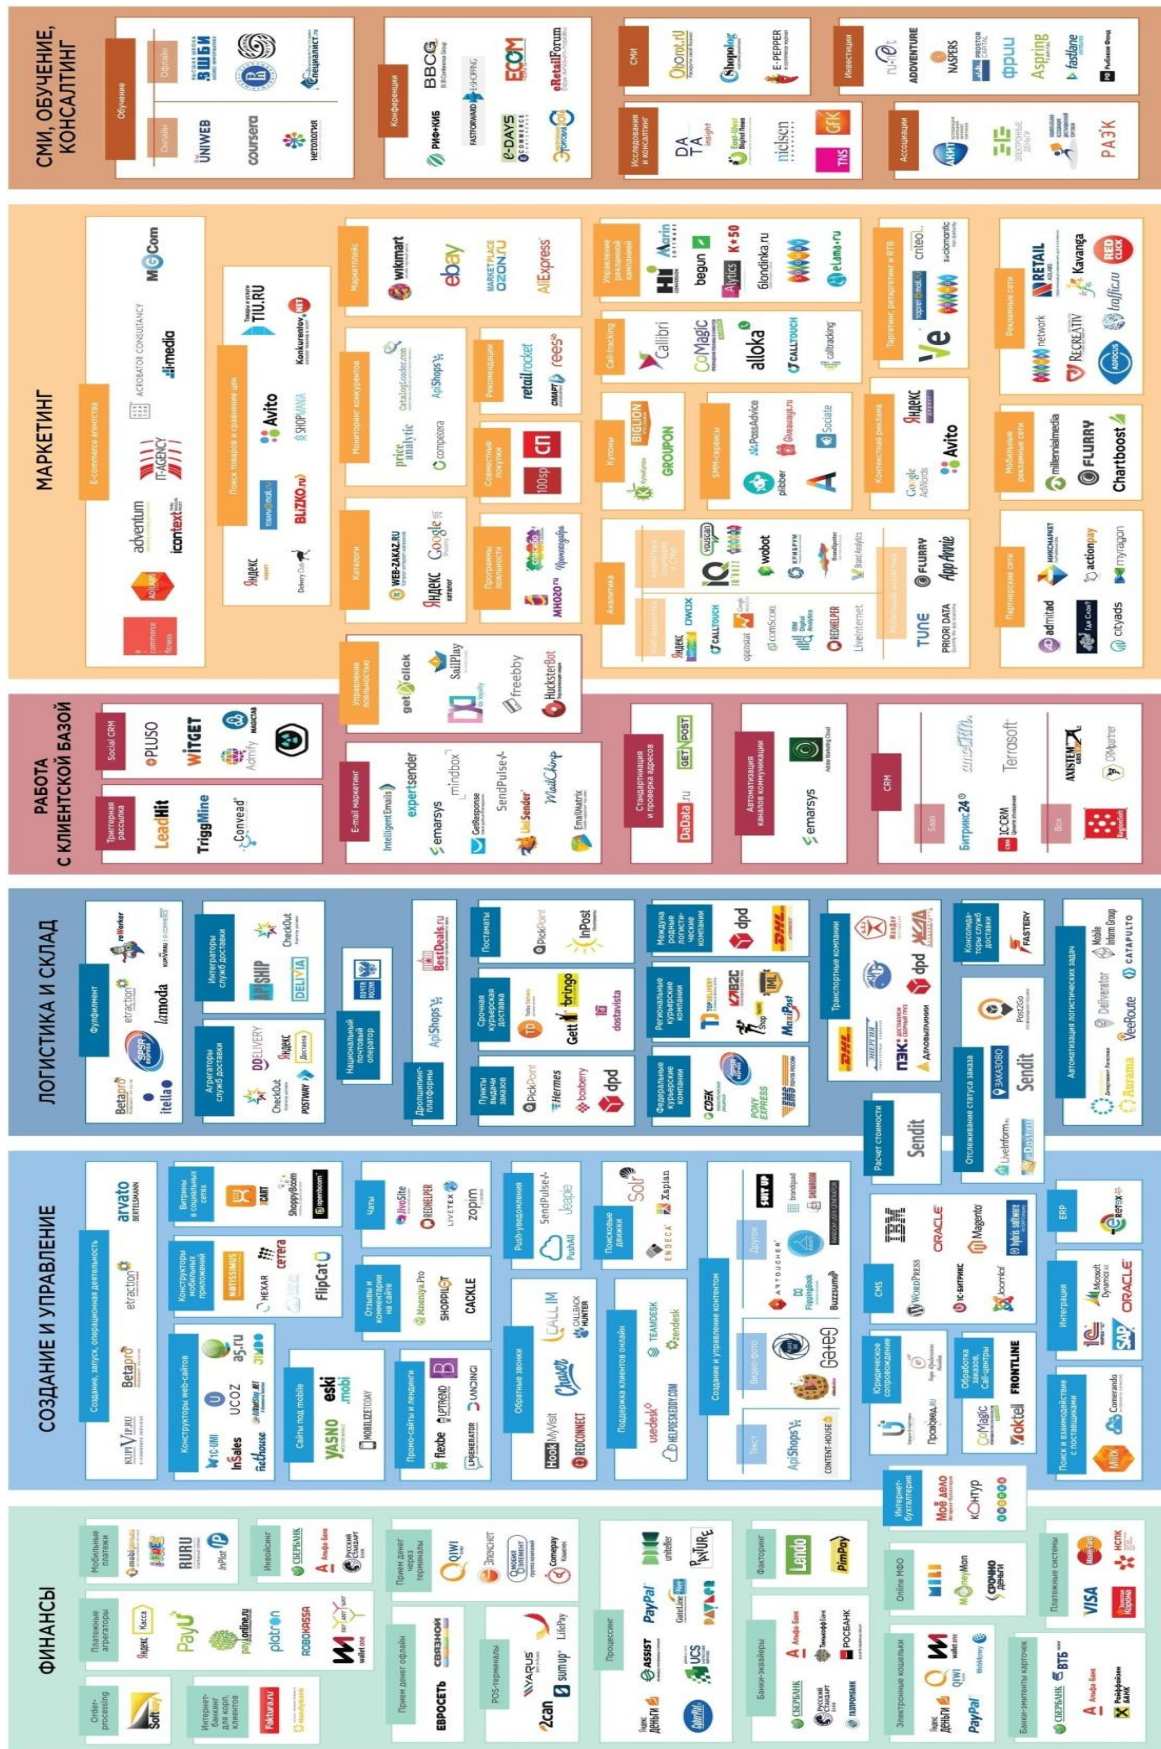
СМИ, ОБУЧЕНИЕ, КОНСАЛТИНГ

Обучение
Офлайн
Онлайн
Высшая школа бизнес-информатики ВШБИ
Специалист.ru
UNIWEB
coursera
НЕТОЛОГИЯ

Конференции
BBCG
РИФ+КИБ
FASTFORWARD
E-SHOPPING
E-DAYS
ECOM
eRetailForum

СМИ
Oborot.ru
Shopolog
E-PEPPER

Исследования и консалтинг
DATA insight
East-West Digital News
nielsen
GfK
TNS

Инвестиции
ru-net
ADDVENTURE
NASPERS
PROSTOR CAPITAL
ФРИИ
Aspiring
fastlane
Рыбаков Фонд

Ассоциации
АКИТ
РАЭК

МАРКЕТИНГ

E-commerce агентства
MGCom
ACROBATOR CONSULTANCY
i-media
IT-AGENCY
adventum
icontext
E-commerce Partners

Поиск товаров и сравнение цен
TIU.RU
Konkurentov.net
Avito
SHOPMANIA
BLIZKO.ru
Яндекс маркет

Маркетплейс
wikimart
ebay
OZON.ru
AliExpress

Мониторинг конкурентов
CatalogTracker.com
ApiShops
price analytic
competera

Рекомендации
retailrocket
rees46

Совместные покупки
100sp
СП

Каталоги
WEB-ZAKAZ.RU
Google
Яндекс каталог

Программы лояльности
МНОГО.ру

Управление рекламной кампанией
Marin
begun
K50
Alytics
Elama.ru
Hi

Call-tracking
Calltouch
CoMagic
alloka
calltracking

Купоны
BIGLION
GROUPON

SMM-сервисы
PostAdvice
Sociate
plibber

Аналитика
IQ
wobot
FLURRY
App Annie
TUNE
PRIORI DATA
Яндекс
CALLTOUCH
comScore
openstat
Liveinternet

Таргетинг, ретаргетинг и RTB
criteo
Soloway
Ve
Контекстная реклама
Яндекс Директ
Google AdWords
Avito

Рекламные сети
RETAIL
Kavanga
RED CLICK
network
RECREATIV
trafficru
ADFOX

Мобильные рекламные сети
millennialmedia
FLURRY
Chartboost

Партнерские сети
actionpay
admitad
cityads
myragon

РАБОТА С КЛИЕНТСКОЙ БАЗОЙ

Social CRM
PLUSO
WITGET
Admitly

Триггерная рассылка
LeadHit
TriggMine
Convead

Управление лояльностью
getclick
SailPlay
freebby
HucksterBot

E-mail маркетинг
IntelligentEmails
expertsender
mindbox
SendPulse
emarsys
GetResponse
UniSender
MailChimp
EmailMatrix

Стандартизация и проверка адресов
DaData.ru
GET POST

Автоматизация каналов коммуникации
emarsys

CRM
Sale
Box
Битрикс24
1С:CRM
Terrasoft
AXSIOM

ЛОГИСТИКА И СКЛАД

Фулфилмент
Betapro
itella
etraction
lamoda
Интеграторы служб доставки
SHIP
CheckOut
DELIVIA
Агрегаторы служб доставки
DDELIVERY
CheckOut
Яндекс Доставка
POSTWAY
Национальный почтовый оператор
ПОЧТА РОССИИ
Дополнительные платформы
ApiShops
BestDeals.ru
Постаматы
PickPoint
InPost
Срочная курьерская доставка
Gett
bringo
dostavista
Пункты выдачи заказов
PickPoint
Hermes
boxberry
dpd
Международные логистические компании
dpd
DHL
Региональные курьерские компании
B2C
MaxiPost
Федеральные курьерские компании
CDEK
PONY EXPRESS
Транспортные компании
ЖелДорЭкспедиция
dpd
DHL
ПЭК
Деловые линии
Консолидаторы служб доставки
FASTERY
PostGo
Автоматизация логистических задач
Mobile Inform Group
CATAPULTO
Deliverator
VeeRoute
Aurama
Расчет стоимости
Sendit
Отслеживание статуса заказа
ЗАКАЗОВО
Sendit
LiveInform

СОЗДАНИЕ И УПРАВЛЕНИЕ

Создание, запуск, операционная деятельность
arvato BERTELSMANN
etraction
Betapro
KUPIVIP.RU
Витрины в социальных сетях
Shoppyboom
Конструкторы мобильных приложений
NOTISSIMUS
HEXAR
cerera
FlipCat
Конструкторы web-сайтов
a5.ru
UCOZ
InSales
netHouse
UMI
Сайты под mobile
eski.mobi
YASNO
MOBILIZETODAY
Чаты
JivoSite
REDHELPER
LIVETEX
zopim
Отзывы и комментарии на сайте
Mneniya.Pro
SHOPPILOT
CACKLE
Промо-сайты и лендинги
flexbe
LPgenerator
LPMOTOR
UNBOUNCE
Push-уведомления
SendPulse
Jeapie
PushAll
Обратные звонки
CALLBACK HUNTER
Chaser
MyVisit
REDCONNECT
Поисковые движки
Solr
Xapian
ENDECA
Поддержка клиентов онлайн
TEAMDESK
zendesk
usedesk
HELPDESKEDDY.COM
Создание и управление контентом
Другое
Видео-фото
Текст
brandquad
ApiShops
CONTENT-HOUSE
Buzzsumo
CMS
IBM
ORACLE
Magento
WordPress
1С-Битрикс
Joomla
hybris software
Юридическое сопровождение
Обработка заказов. Call-центры
CoMagic
Voktel
FRONTLINE
ERP
Интеграция
Microsoft Dynamics
ORACLE
SAP
1С
Поиск и взаимодействие с поставщиками
Comerando

ФИНАНСЫ

Мобильные платежи
RURU
InPlat
Платежные агрегаторы
Яндекс Касса
PayU
paymaster
payonline
platron
ROBOKASSA
wallet one
Order-processing
SoftKey
Интернет-банкинг для юрлиц клиентов
Faktura.ru
Инвойсинг
СБЕРБАНК
Альфа-Банк
РУССКИЙ СТАНДАРТ
Прием денег через терминалы
QIWI
Элекснет
Comepay
Прием денег офлайн
СВЯЗНОЙ
ЕВРОСЕТЬ
POS-терминалы
2can
sumup
LifePay
PAYUS
Процессинг
ASSIST
PayPal
UCS
Яндекс Деньги
uniteller
PayOnline
ChronoPay
Банки-эквайеры
СБЕРБАНК
Альфа-Банк
Тинькофф Банк
РОСБАНК
РУССКИЙ СТАНДАРТ
ГАЗПРОМБАНК
Факторинг
Lendo
PimPay
Интернет-бухгалтерия
Моё дело
Контур
Online МФО
MoneyMan
СРОЧНО ДЕНЬГИ
Электронные кошельки
QIWI
Яндекс Деньги
PayPal
wallet one
WebMoney
Платежные системы
VISA
MasterCard
НСПК
Золотая Корона
Банки-эмитенты карточек
СБЕРБАНК
ВТБ
Альфа-Банк
Райффайзен БАНК